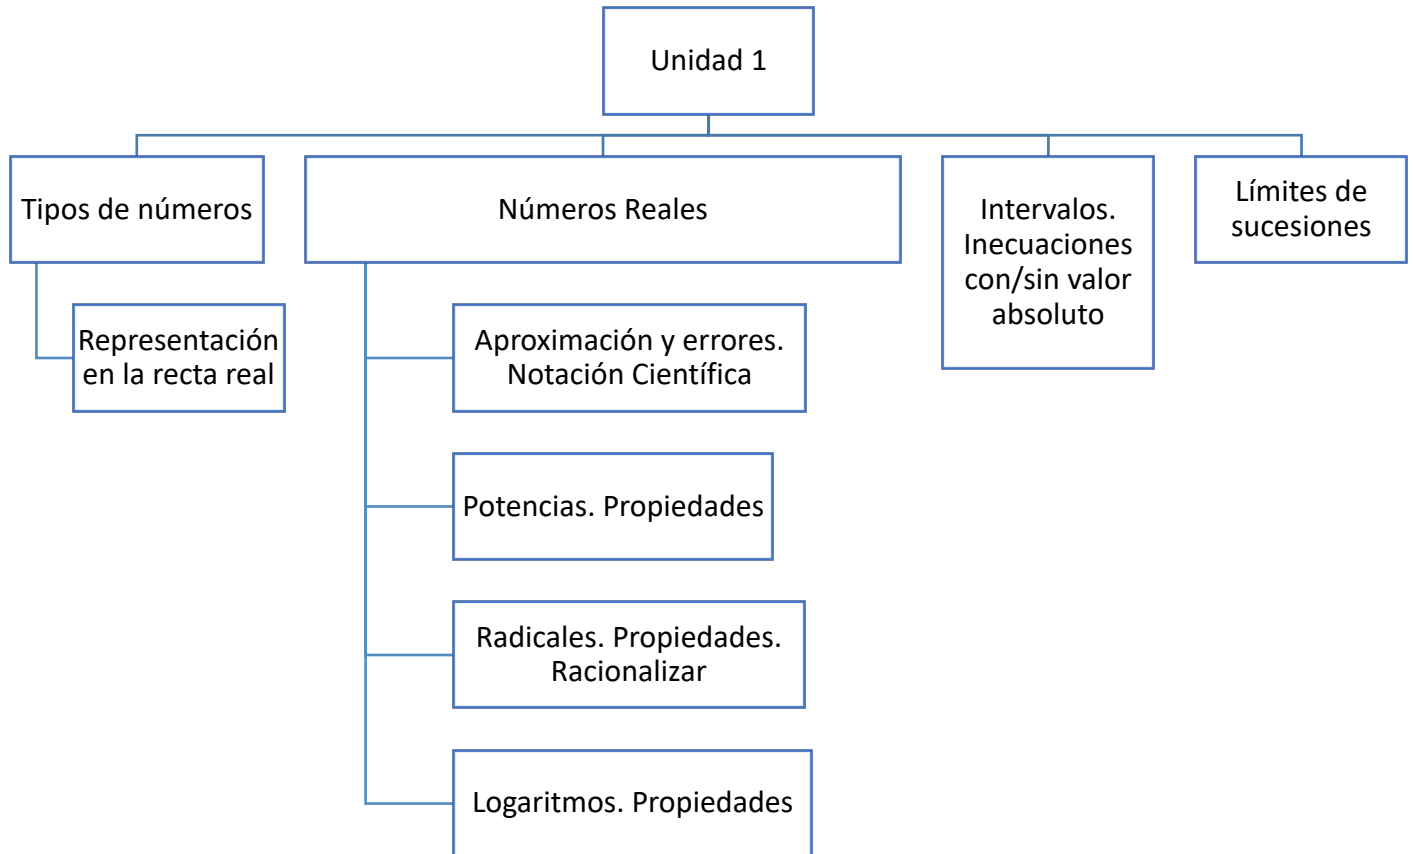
Unidad 1

Tipos de números

Representación en la recta real

Números Reales

Aproximación y errores. Notación Científica

Potencias. Propiedades

Radicales. Propiedades. Racionalizar

Logaritmos. Propiedades

Intervalos. Inecuaciones con/sin valor absoluto

Límites de sucesiones